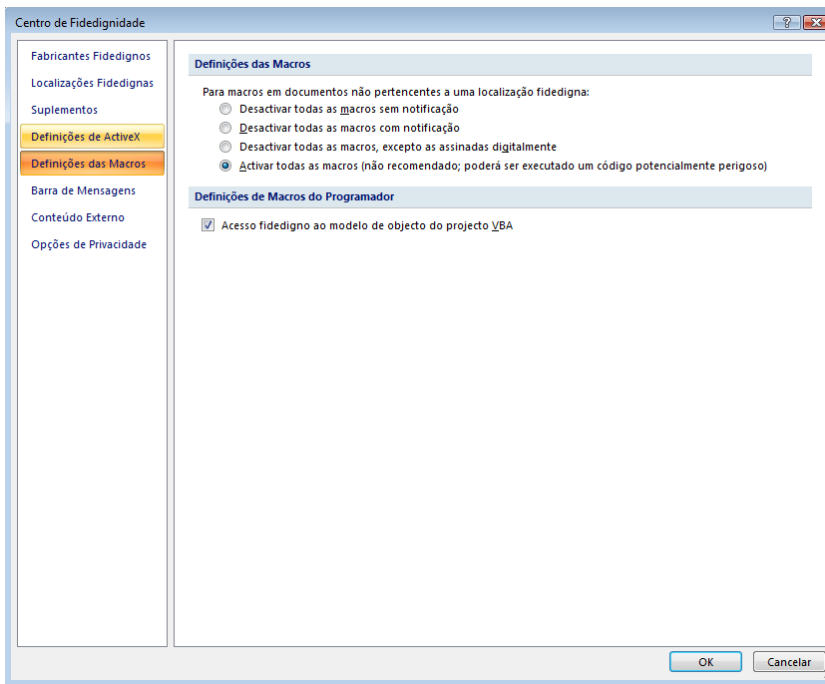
Centro de Fidedignidade

?

Fabricantes Fidedignos
Localizações Fidedignas
Suplementos
Definições de ActiveX
Definições das Macros
Barra de Mensagens
Conteúdo Externo
Opções de Privacidade

Definições das Macros

Para macros em documentos não pertencentes a uma localização fidedigna:
Desactivar todas as macros sem notificação
Desactivar todas as macros com notificação
Desactivar todas as macros, excepto as assinadas digitalmente
Activar todas as macros (não recomendado; poderá ser executado um código potencialmente perigoso)

Definições de Macros do Programador

Acesso fidedigno ao modelo de objecto do projecto VBA

OK
Cancelar